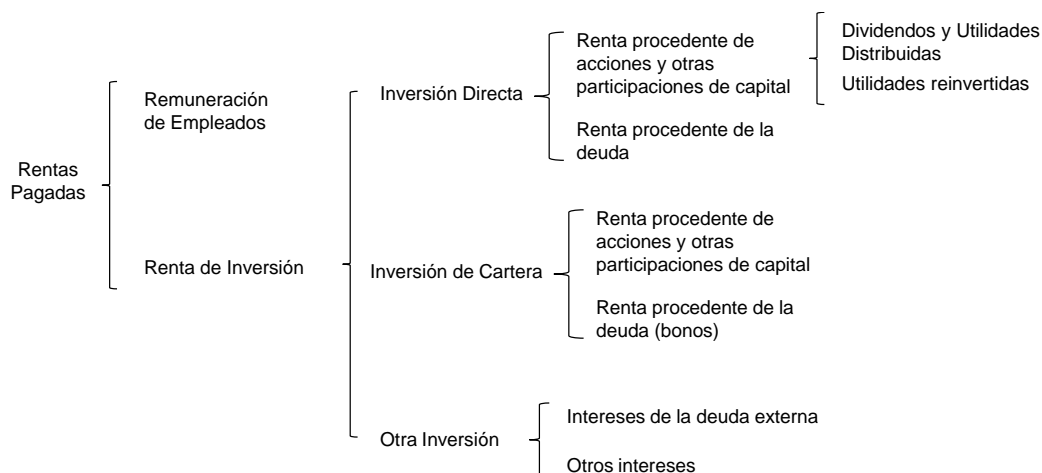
Rentas Pagadas

Remuneración de Empleados

Renta de Inversión

Inversión Directa

Renta procedente de acciones y otras participaciones de capital

Dividendos y Utilidades Distribuidas

Utilidades reinvertidas

Renta procedente de la deuda

Inversión de Cartera

Renta procedente de acciones y otras participaciones de capital

Renta procedente de la deuda (bonos)

Otra Inversión

Intereses de la deuda externa

Otros intereses